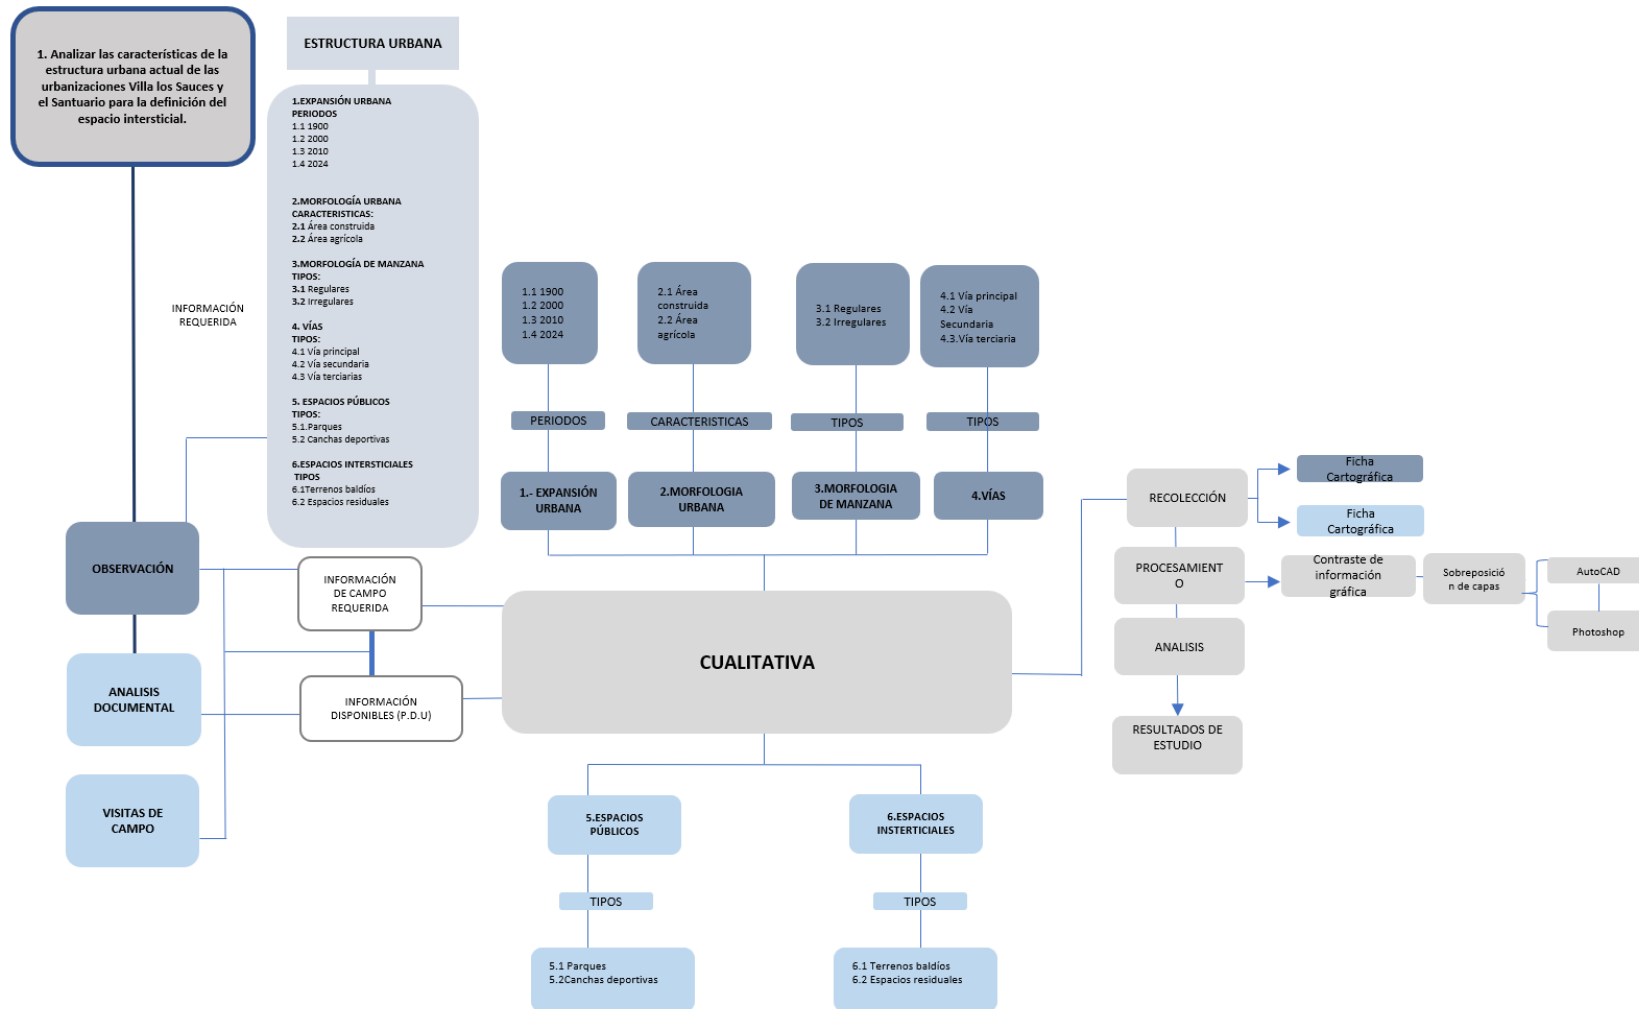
1. Analizar las características de la estructura urbana actual de las urbanizaciones Villa los Sauces y el Santuario para la definición del espacio intersticial.

ESTRUCTURA URBANA

1.EXPANSIÓN URBANA
PERIODOS
1.1 1900
1.2 2000
1.3 2010
1.4 2024

2.MORFOLOGÍA URBANA
CARACTERISTICAS:
2.1 Área construida
2.2 Área agrícola

3.MORFOLOGÍA DE MANZANA
TIPOS:
3.1 Regulares
3.2 Irregulares

4. VÍAS
TIPOS:
4.1 Vía principal
4.2 Vía secundaria
4.3 Vía terciarias

5. ESPACIOS PÚBLICOS
TIPOS:
5.1.Parques
5.2 Canchas deportivas

6.ESPACIOS INTERSTICIALES
TIPOS
6.1Terrenos baldíos
6.2 Espacios residuales

INFORMACIÓN REQUERIDA

1.1 1900
1.2 2000
1.3 2010
1.4 2024

2.1 Área construida
2.2 Área agrícola

3.1 Regulares
3.2 Irregulares

4.1 Vía principal
4.2 Vía Secundaria
4.3.Vía terciaria

PERIODOS

CARACTERISTICAS

TIPOS

TIPOS

1.- EXPANSIÓN URBANA

2.MORFOLOGIA URBANA

3.MORFOLOGIA DE MANZANA

4.VÍAS

RECOLECCIÓN

Ficha Cartográfica

Ficha Cartográfica

PROCESAMIENTO

Contraste de información gráfica

Sobreposición de capas

AutoCAD

Photoshop

ANALISIS

RESULTADOS DE ESTUDIO

OBSERVACIÓN

INFORMACIÓN DE CAMPO REQUERIDA

INFORMACIÓN DISPONIBLES (P.D.U)

CUALITATIVA

ANALISIS DOCUMENTAL

VISITAS DE CAMPO

5.ESPACIOS PÚBLICOS

6.ESPACIOS INSTERTICIALES

TIPOS

TIPOS

5.1 Parques
5.2Canchas deportivas

6.1 Terrenos baldíos
6.2 Espacios residuales